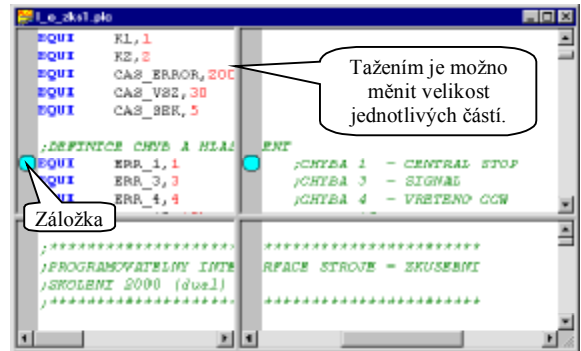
t_e_zks1.plo

EQUI K1,1
EQUI K2,2
EQUI CAS_ERROR,20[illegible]
EQUI CAS_VSZ,30
EQUI CAS_SEK,5

;DEFINICE CHYB A HLAS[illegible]ENI
EQUI ERR_1,1 ;CHYBA 1 - CENTRAL STOP
EQUI ERR_3,3 ;CHYBA 3 - SIGNAL
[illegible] ERR_4,4 ;CHYBA 4 - VRETENO CCW

Tažením je možno měnit velikost jednotlivých částí.

Záložka

;*****************************************************
;PROGRAMOVATELNY INTERFACE STROJE - ZKUSEBNI
;SKOLENI 2000 (dual)
;*****************************************************